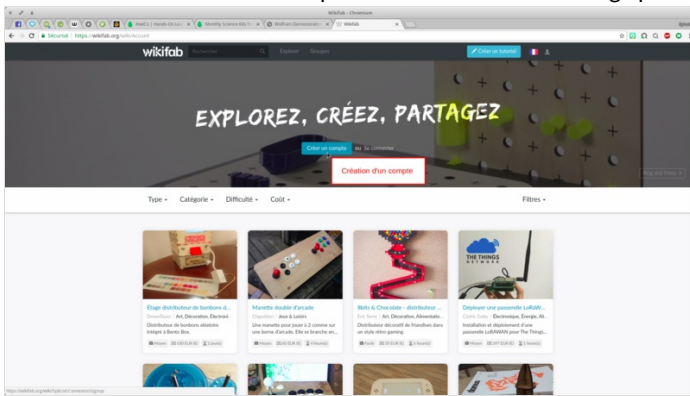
Wikifab - Chromium

Make:) | Hands-On Le... | Monthly Science Kits for... | Wolfram Demonstration... | Wikifab

Sécurisé | https://wikifab.org/wiki/Accueil

wikifab | Rechercher | Explorer | Groupes | Créer un tutoriel

EXPLOREZ, CRÉEZ, PARTAGEZ

Créer un compte ou Se connecter

Création d'un compte

Type | Catégorie | Difficulté | Coût | Filtres

Étage distributeur de bonbons d...
Art, Décoration, Électroni...
Distributeur de bonbons aléatoire intégré à Bento Box.

Manette double d'arcade
Jeux & Loisirs
Une manette pour jouer à 2 comme sur une borne d'arcade. Elle se branche en...

Bits & Chocolate - distributeur ...
Art, Décoration, Alimentatio...
Distributeur décoratif de friandises dans un style rétro gaming.

Déployer une passerelle LoRaW...
Électronique, Énergie, Al...
Installation et déploiement d'une passerelle LoRaWAN pour The Things...

THE THINGS NETWORK

https://wikifab.org/wiki/Special:Connexion